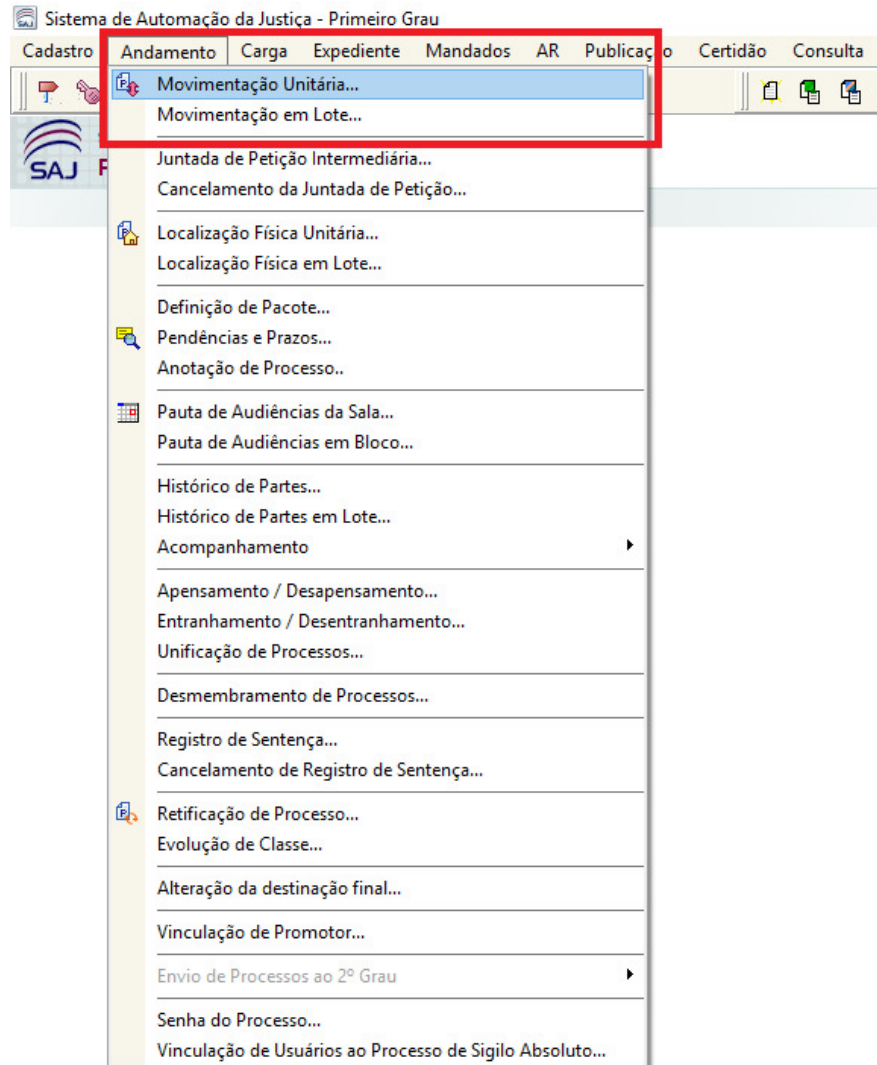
Sistema de Automação da Justiça - Primeiro Grau

Cadastro Andamento Carga Expediente Mandados AR Publicaç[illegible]o Certidão Consulta

SAJ P

Movimentação Unitária...
Movimentação em Lote...

Juntada de Petição Intermediária...
Cancelamento da Juntada de Petição...

Localização Física Unitária...
Localização Física em Lote...

Definição de Pacote...
Pendências e Prazos...
Anotação de Processo..

Pauta de Audiências da Sala...
Pauta de Audiências em Bloco...

Histórico de Partes...
Histórico de Partes em Lote...
Acompanhamento

Apensamento / Desapensamento...
Entranhamento / Desentranhamento...
Unificação de Processos...

Desmembramento de Processos...

Registro de Sentença...
Cancelamento de Registro de Sentença...

Retificação de Processo...
Evolução de Classe...

Alteração da destinação final...

Vinculação de Promotor...

Envio de Processos ao 2º Grau

Senha do Processo...
Vinculação de Usuários ao Processo de Sigilo Absoluto...